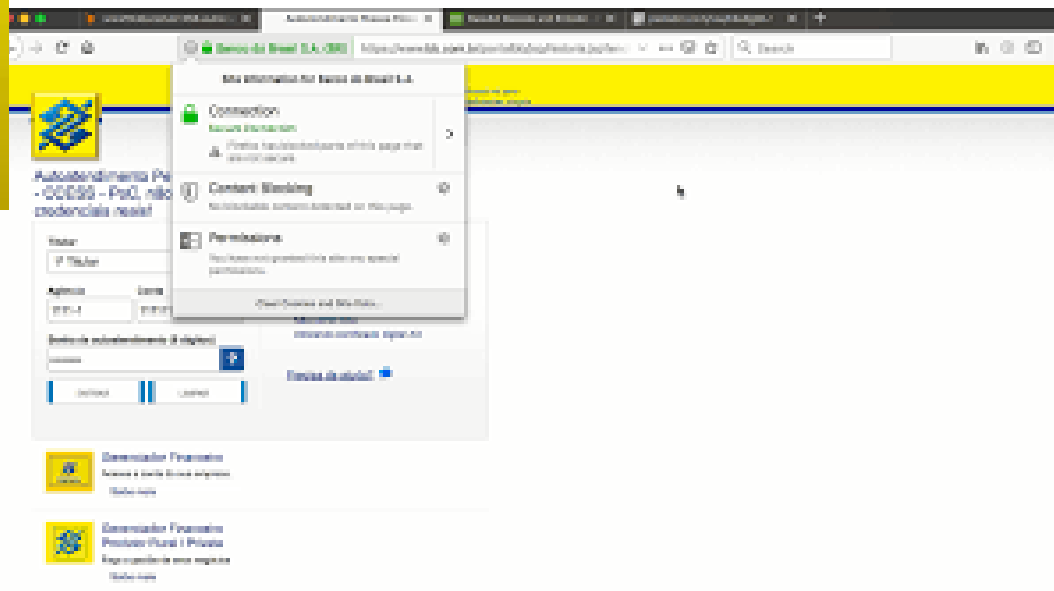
Autoatendimento Pessoa Físic ×

Banco do Brasil S.A. (BR) | https://www2.bb.com.br/aapf/login.jsp

Search

Site Information for Banco do Brasil S.A.

Connection
Secure Connection
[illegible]

Content Blocking
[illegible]

Permissions
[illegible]

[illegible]

Autoatendimento Pe
- CODSS - PoC, não
credenciais reais!

Titular
1º Titular

Agência
Conta

Senha de autoatendimento (8 dígitos)

Esqueceu a senha?

Gerenciador Financeiro
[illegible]
Saiba mais

Gerenciador Financeiro
Produtor Rural / Privado
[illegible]
Saiba mais